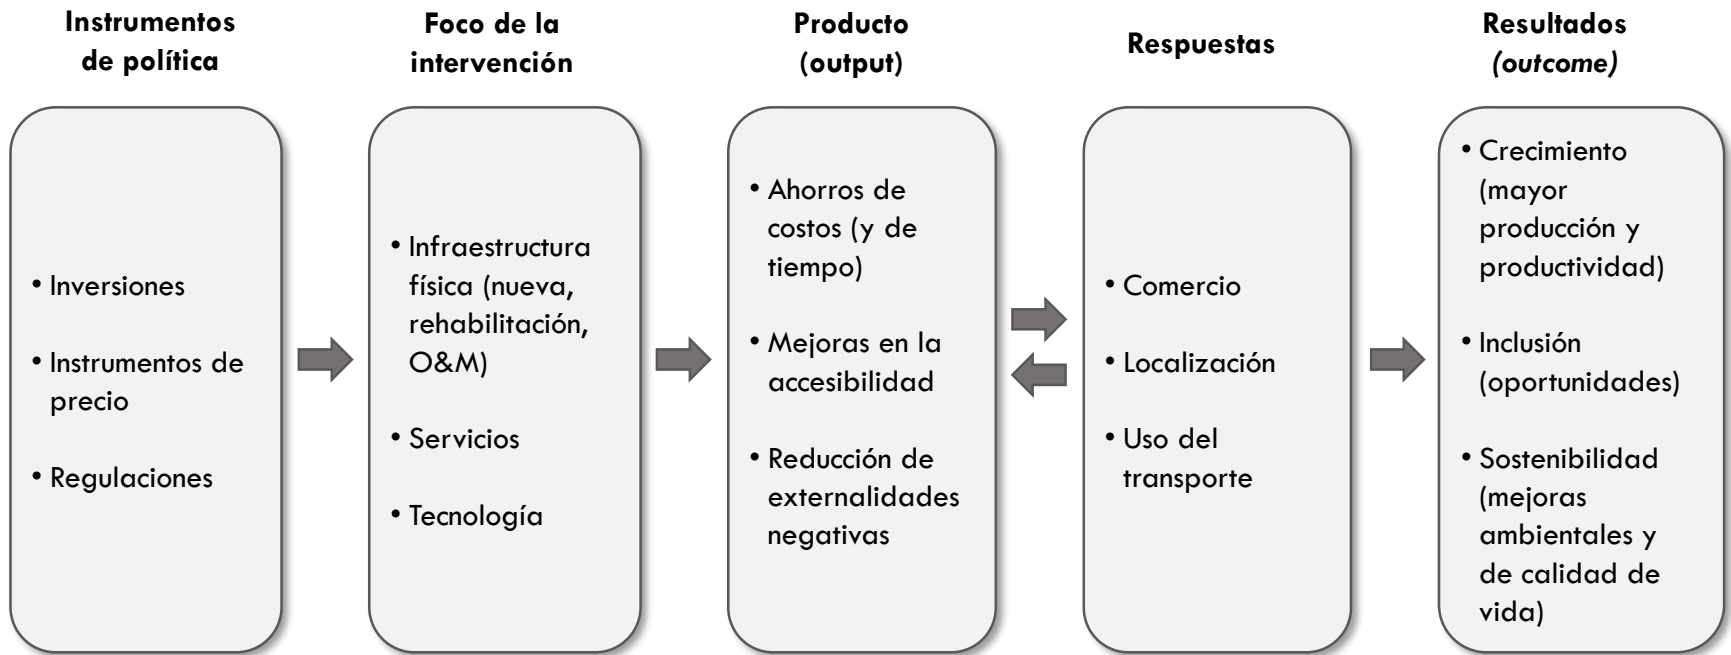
**Instrumentos de política**

- Inversiones
- Instrumentos de precio
- Regulaciones

**Foco de la intervención**

- Infraestructura física (nueva, rehabilitación, O&M)
- Servicios
- Tecnología

**Producto (output)**

- Ahorros de costos (y de tiempo)
- Mejoras en la accesibilidad
- Reducción de externalidades negativas

**Respuestas**

- Comercio
- Localización
- Uso del transporte

**Resultados *(outcome)***

- Crecimiento (mayor producción y productividad)
- Inclusión (oportunidades)
- Sostenibilidad (mejoras ambientales y de calidad de vida)